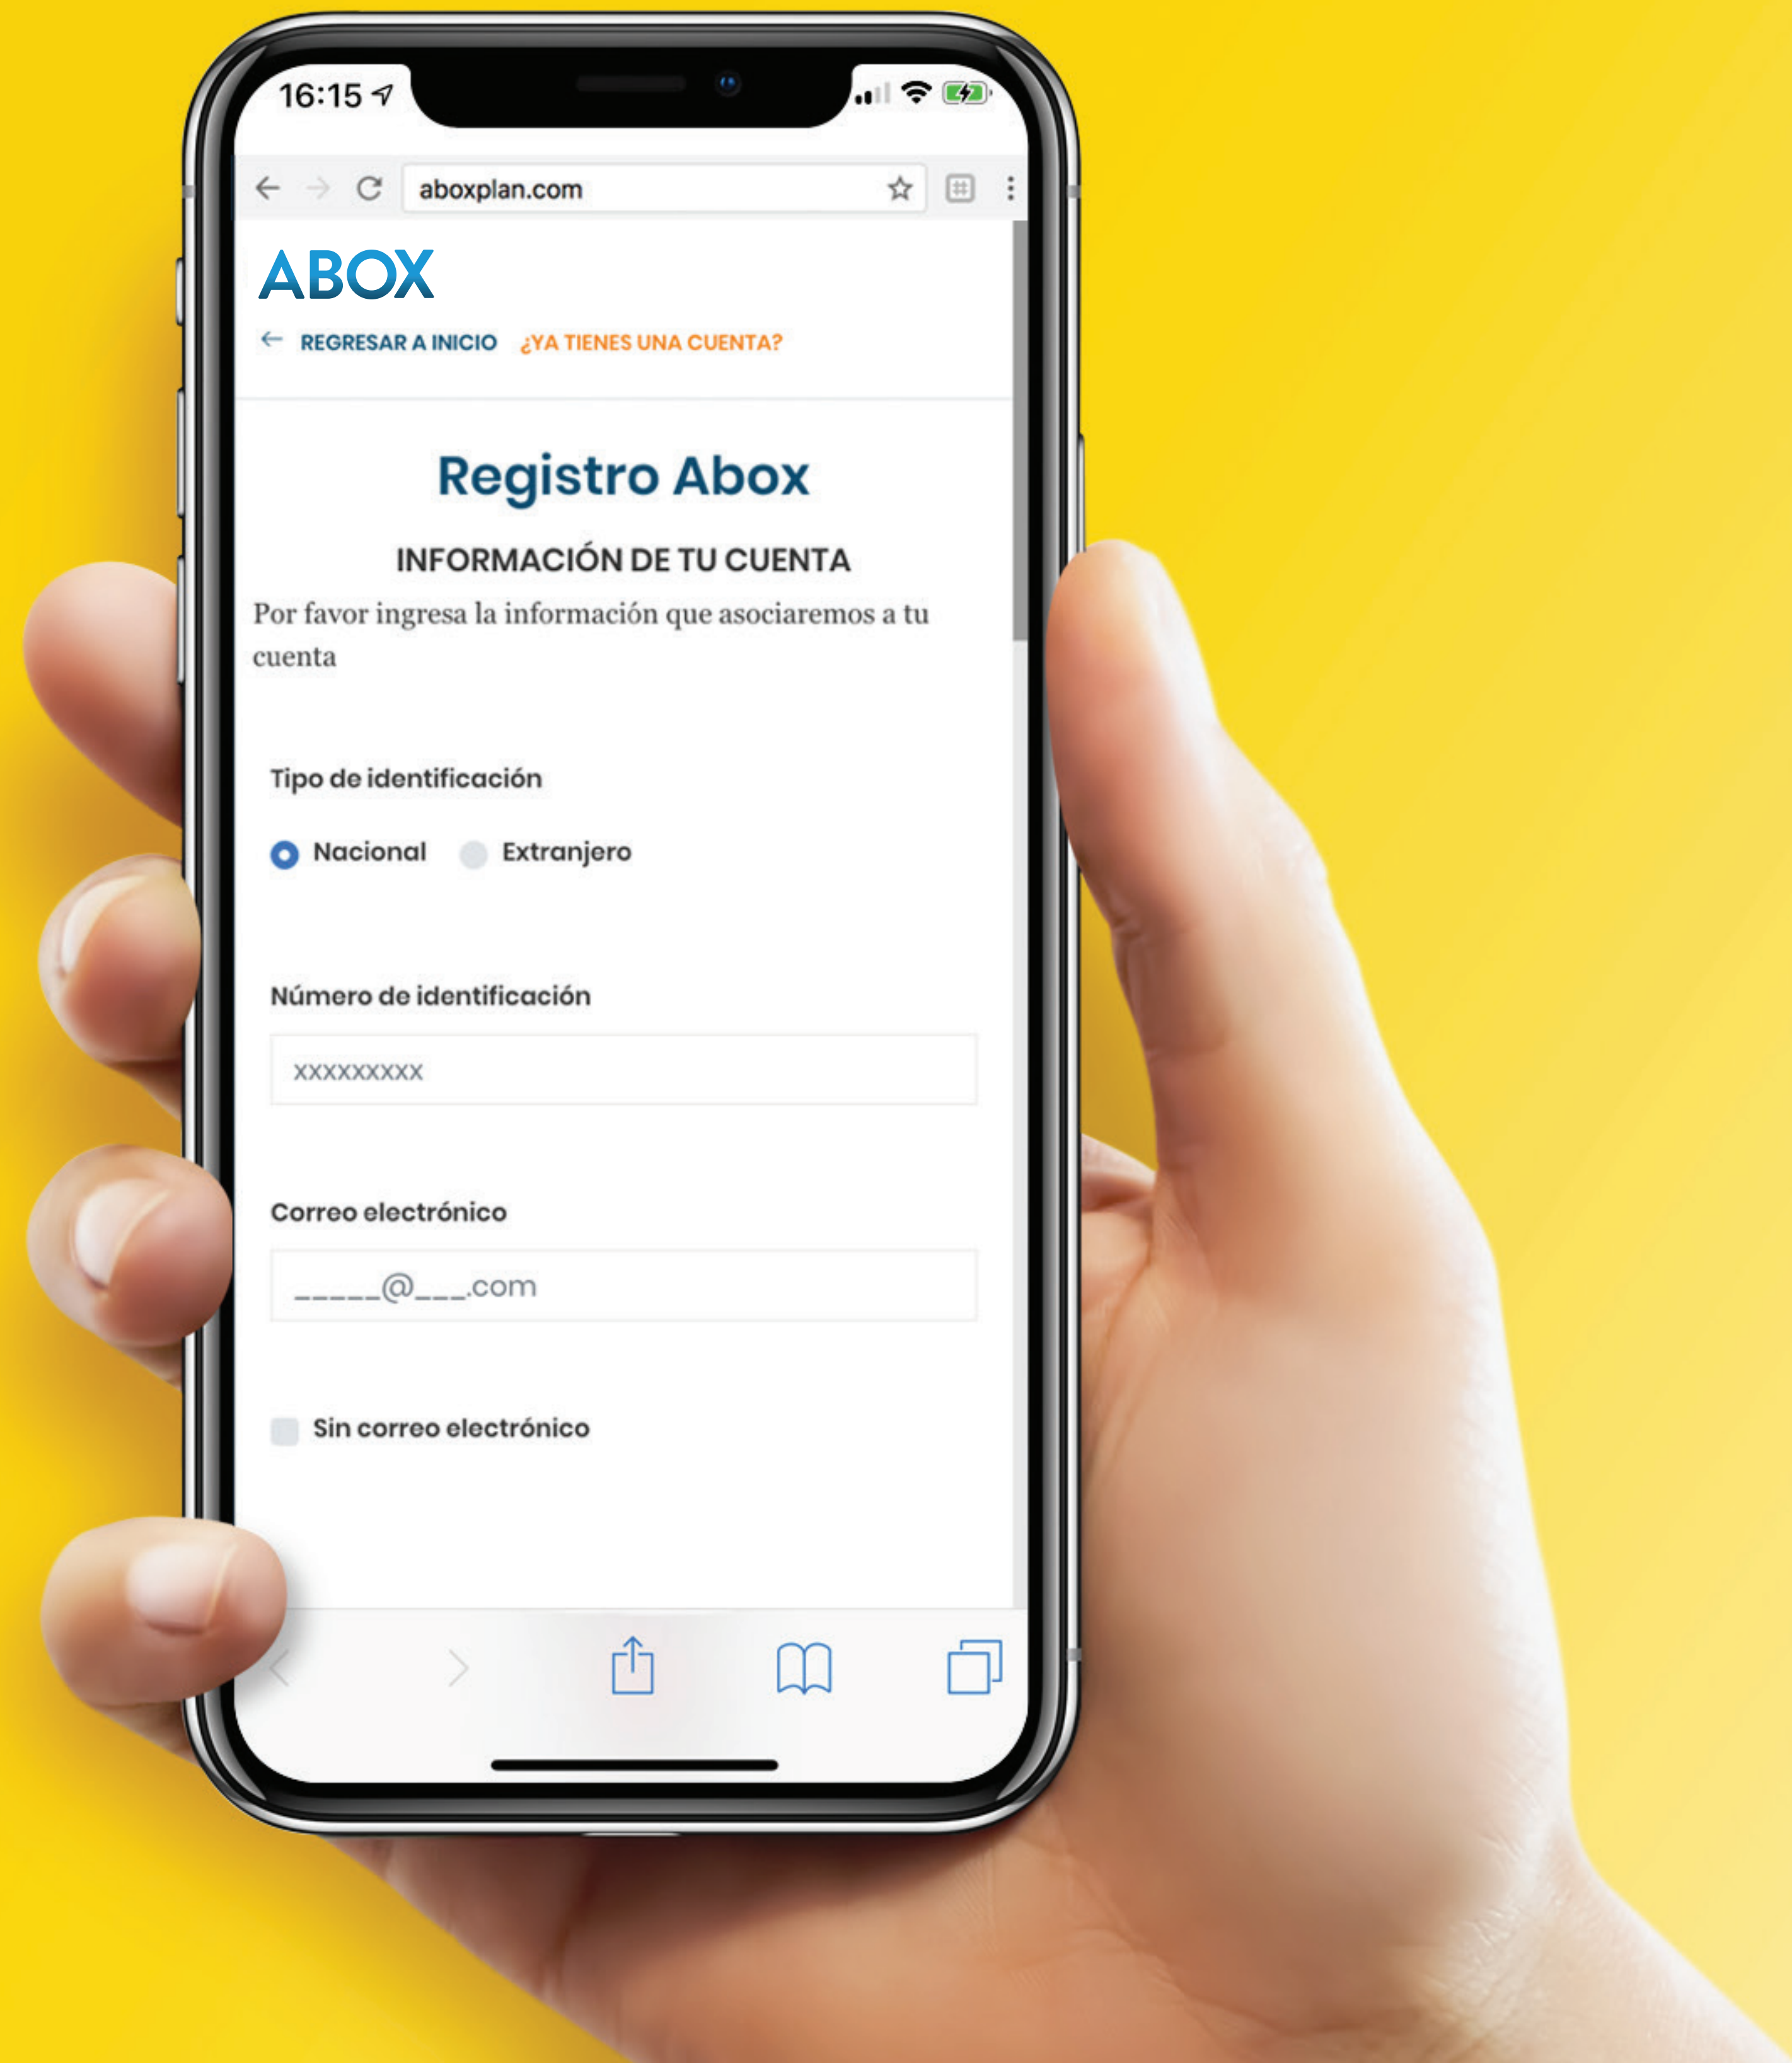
16:15

aboxplan.com

ABOX

REGRESAR A INICIO ¿YA TIENES UNA CUENTA?

Registro Abox

INFORMACIÓN DE TU CUENTA

Por favor ingresa la información que asociaremos a tu cuenta

Tipo de identificación

Nacional Extranjero

Número de identificación

xxxxxxxxx

Correo electrónico

_____@___.com

Sin correo electrónico